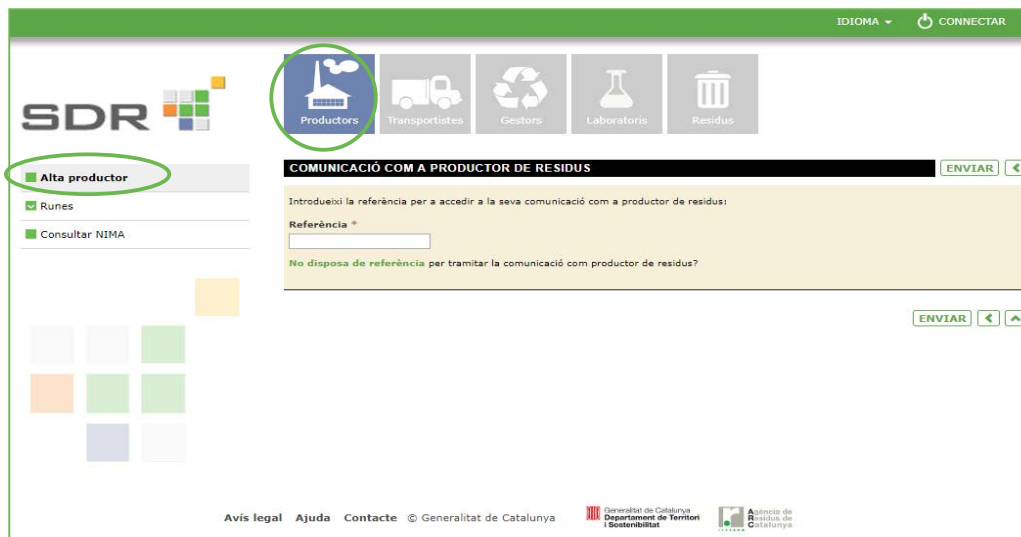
IDIOMA ▾ CONNECTAR

SDR

Productors Transportistes Gestors Laboratoris Residus

Alta productor
Runes
Consultar NIMA

COMUNICACIÓ COM A PRODUCTOR DE RESIDUS

ENVIAR

Introdueixi la referència per a accedir a la seva comunicació com a productor de residus:

Referència *

No disposa de referència per tramitar la comunicació com productor de residus?

ENVIAR

Avís legal Ajuda Contacte © Generalitat de Catalunya

Generalitat de Catalunya Departament de Territori i Sostenibilitat

Agència de Residus de Catalunya